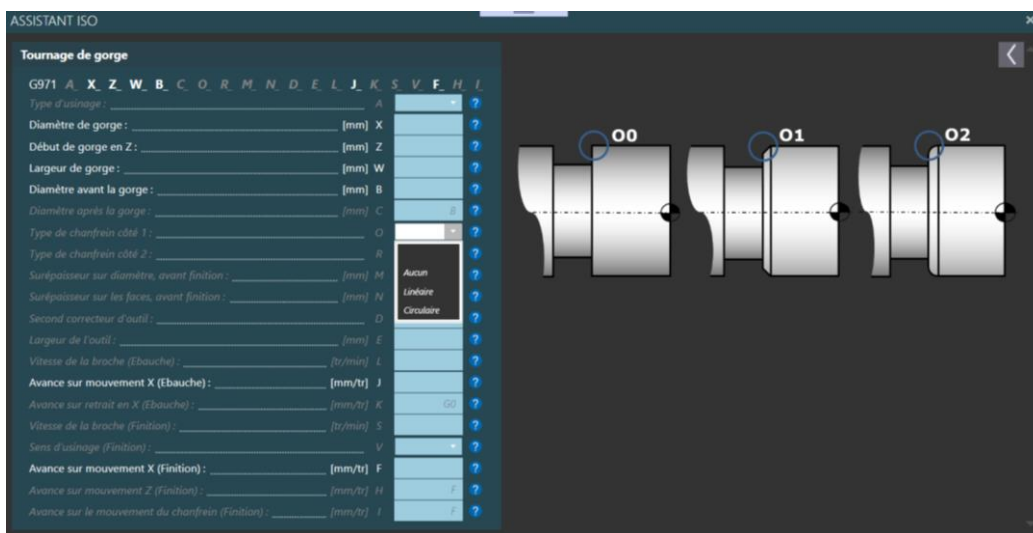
ASSISTANT ISO

Tournage de gorge

G971 A_ X_ Z_ W_ B_ C_ O_ R_ M_ N_ D_ E_ L_ J_ K_ S_ V_ F_ H_ I_

Type d'usinage : A ?
Diamètre de gorge : [mm] X ?
Début de gorge en Z : [mm] Z ?
Largeur de gorge : [mm] W ?
Diamètre avant la gorge : [mm] B ?
Diamètre après la gorge : [mm] C B ?
Type de chanfrein côté 1 : O ?
Type de chanfrein côté 2 : R ?
Surépaisseur sur diamètre, avant finition : [mm] M ?
Surépaisseur sur les faces, avant finition : [mm] N ?
Second correcteur d'outil : D ?
Largeur de l'outil : [mm] E ?
Vitesse de la broche (Ebauche) : [tr/min] L ?
Avance sur mouvement X (Ebauche) : [mm/tr] J ?
Avance sur retrait en X (Ebauche) : [mm/tr] K G0 ?
Vitesse de la broche (Finition) : [tr/min] S ?
Sens d'usinage (Finition) : V ?
Avance sur mouvement X (Finition) : [mm/tr] F ?
Avance sur mouvement Z (Finition) : [mm/tr] H F ?
Avance sur le mouvement du chanfrein (Finition) : [mm/tr] I F ?

Aucun
Linéaire
Circulaire

O0
O1
O2